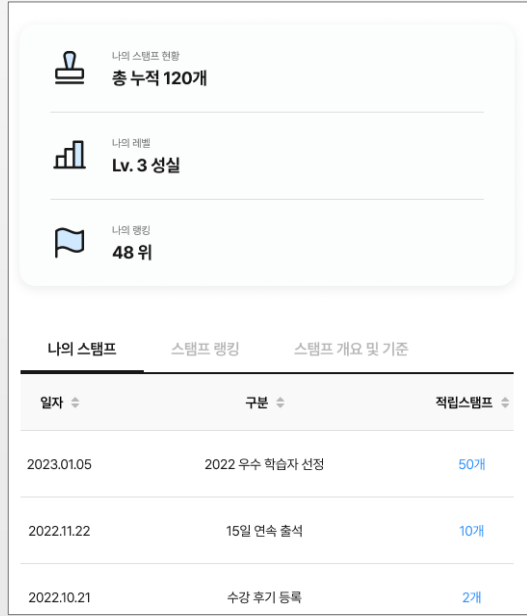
나의 스탬프 현황
총 누적 120개

나의 레벨
Lv. 3 성실

나의 랭킹
48 위

나의 스탬프 스탬프 랭킹 스탬프 개요 및 기준

| 일자 | 구분 | 적립스탬프 |
|---|---|---|
| 2023.01.05 | 2022 우수 학습자 선정 | 50개 |
| 2022.11.22 | 15일 연속 출석 | 10개 |
| 2022.10.21 | 수강 후기 등록 | 2개 |